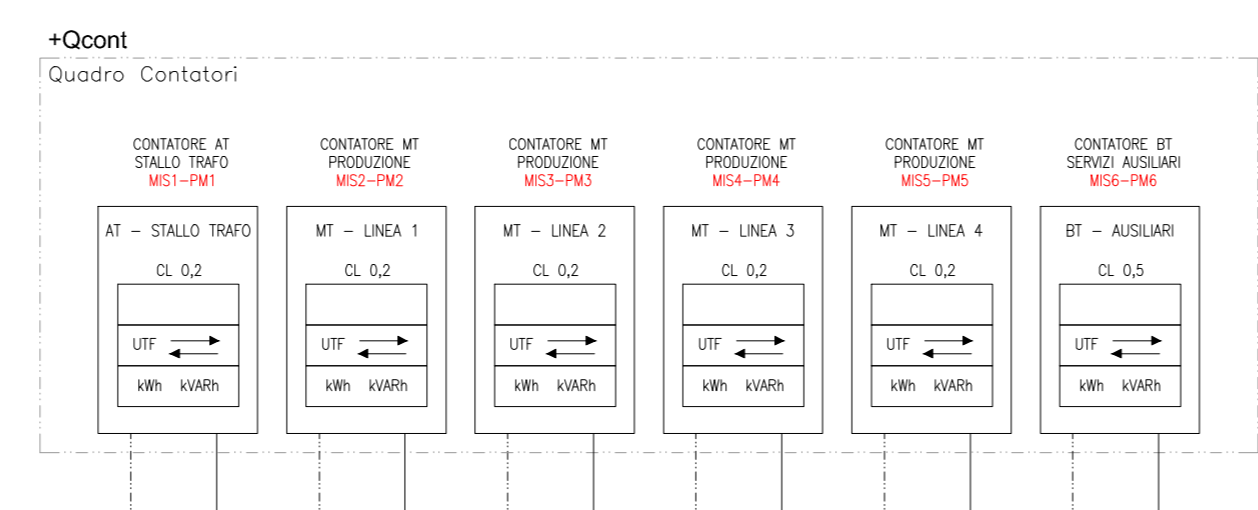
+Qcont

Quadro Contatori

CONTATORE AT
STALLO TRAFO
MIS1-PM1

AT - STALLO TRAFO

CL 0,2

UTF

kWh kVARh

CONTATORE MT
PRODUZIONE
MIS2-PM2

MT - LINEA 1

CL 0,2

UTF

kWh kVARh

CONTATORE MT
PRODUZIONE
MIS3-PM3

MT - LINEA 2

CL 0,2

UTF

kWh kVARh

CONTATORE MT
PRODUZIONE
MIS4-PM4

MT - LINEA 3

CL 0,2

UTF

kWh kVARh

CONTATORE MT
PRODUZIONE
MIS5-PM5

MT - LINEA 4

CL 0,2

UTF

kWh kVARh

CONTATORE BT
SERVIZI AUSILIARI
MIS6-PM6

BT - AUSILIARI

CL 0,5

UTF

kWh kVARh